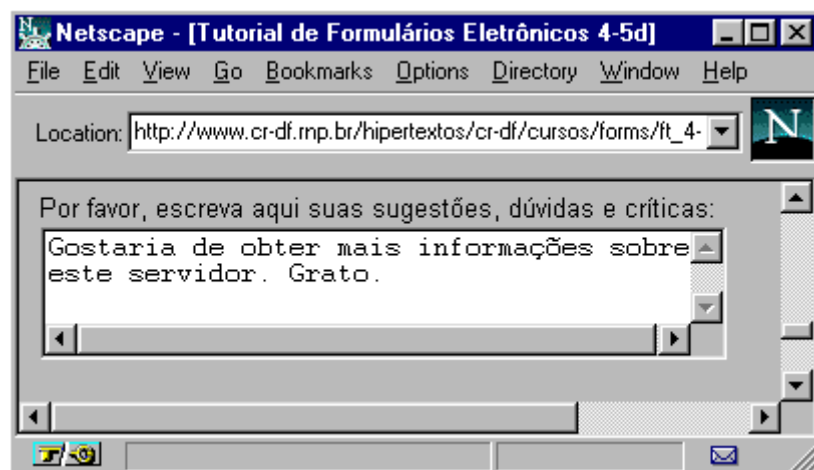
Netscape - [Tutorial de Formulários Eletrônicos 4-5d]

File Edit View Go Bookmarks Options Directory Window Help

Location: http://www.cr-df.rnp.br/hipertextos/cr-df/cursos/forms/ft_4-

N

Por favor, escreva aqui suas sugestões, dúvidas e críticas:

Gostaria de obter mais informações sobre este servidor. Grato.